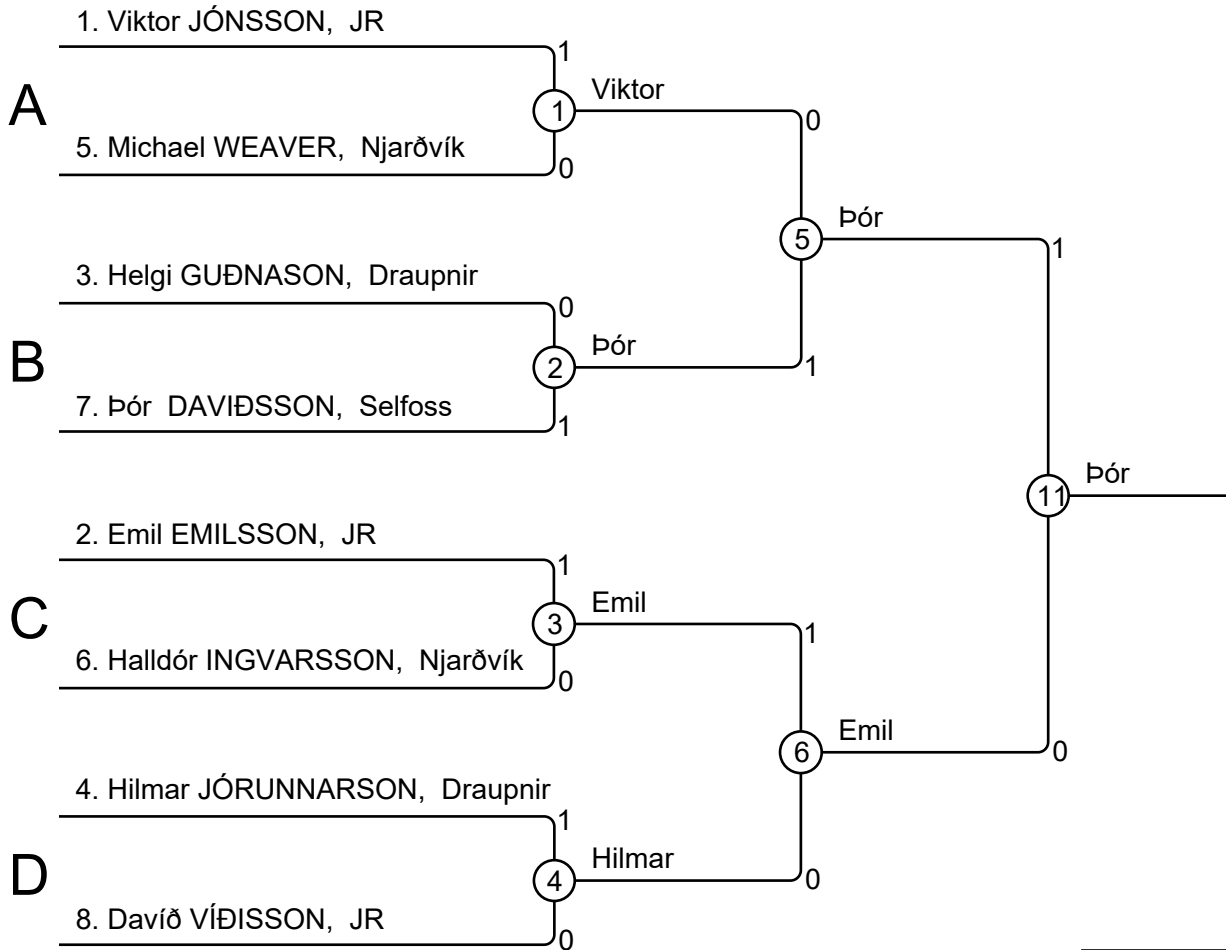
A

1. Viktor JÓNSSON, JR
1
5. Michael WEAVER, Njarðvík
0
1
Viktor
0

B

3. Helgi GUÐNASON, Draupnir
0
7. Þór DAVIÐSSON, Selfoss
1
2
Þór
1

5
Þór
1

C

2. Emil EMILSSON, JR
1
6. Halldór INGVARSSON, Njarðvík
0
3
Emil
1

D

4. Hilmar JÓRUNNARSON, Draupnir
1
8. Davíð VÍÐISSON, JR
0
4
Hilmar
0

6
Emil
0

11
Þór